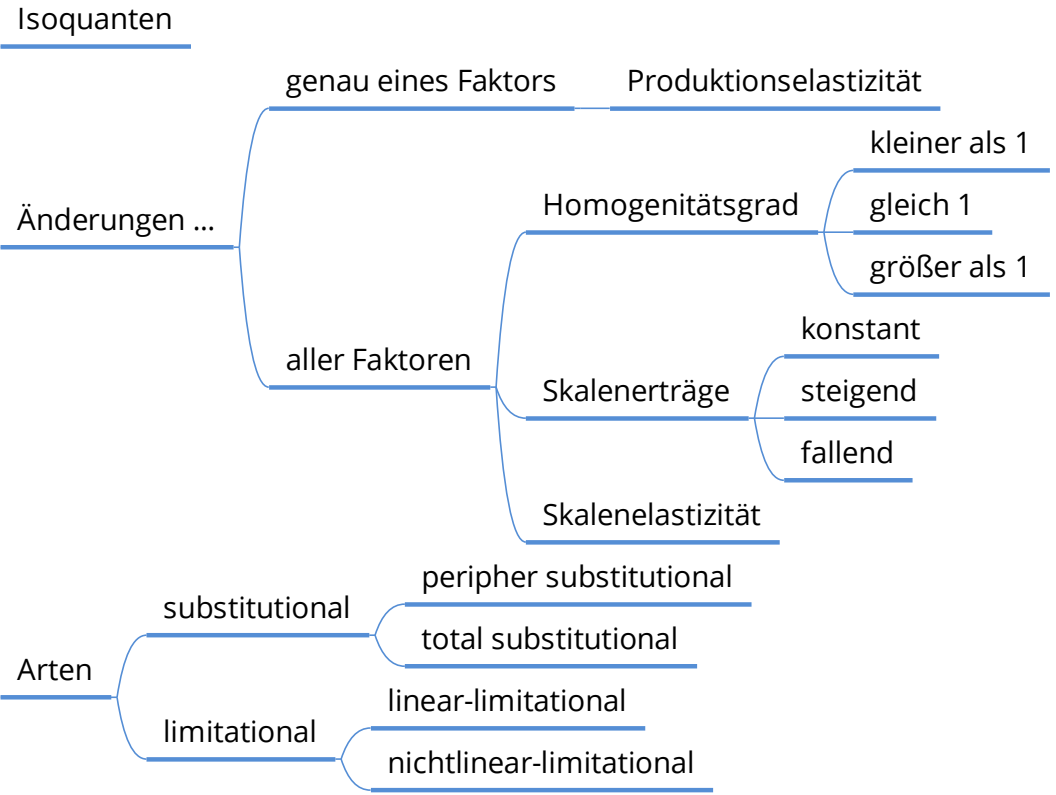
Isoquanten

Änderungen ...

genau eines Faktors

Produktionselastizität

aller Faktoren

Homogenitätsgrad

kleiner als 1

gleich 1

größer als 1

Skalenerträge

konstant

steigend

fallend

Skalenelastizität

Arten

substitutional

peripher substitutional

total substitutional

limitational

linear-limitational

nichtlinear-limitational